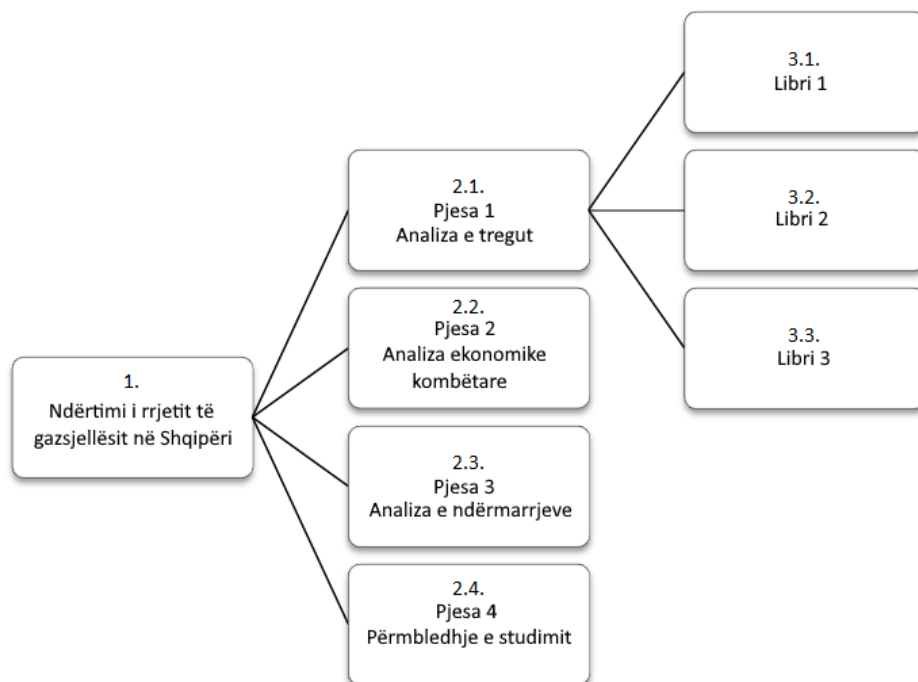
1.
Ndërtimi i rrjetit të gazsjellësit në Shqipëri

2.1.
Pjesa 1
Analiza e tregut

2.2.
Pjesa 2
Analiza ekonomike kombëtare

2.3.
Pjesa 3
Analiza e ndërmarrjeve

2.4.
Pjesa 4
Përmbledhje e studimit

3.1.
Libri 1

3.2.
Libri 2

3.3.
Libri 3